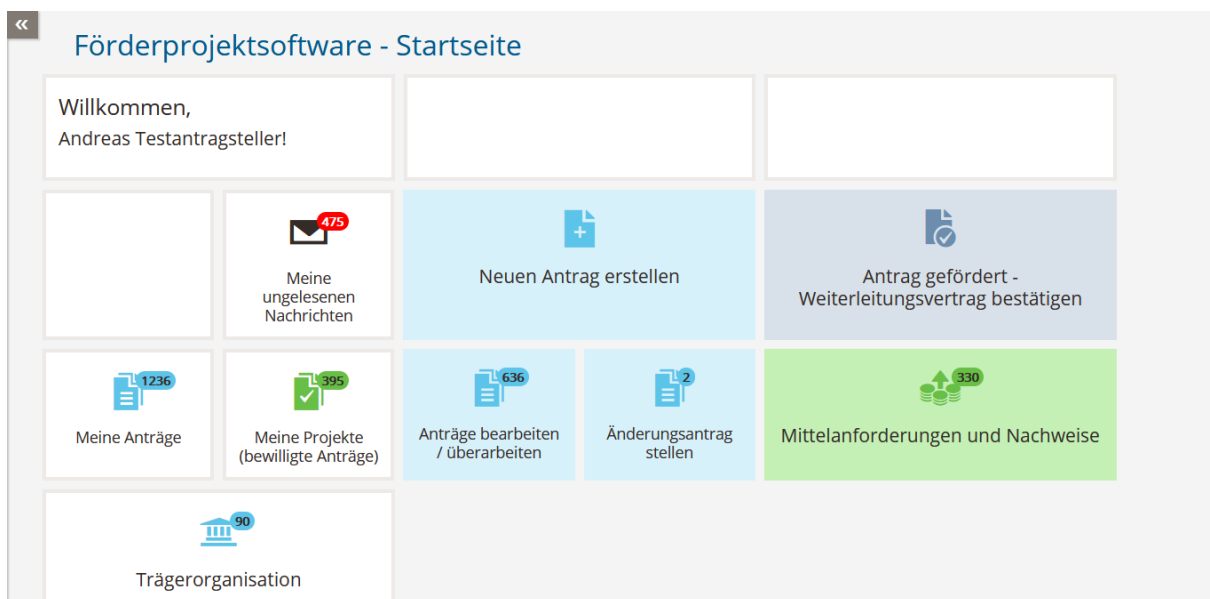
«

Förderprojektsoftware - Startseite

Willkommen,
Andreas Testantragsteller!

475
Meine ungelesenen Nachrichten

Neuen Antrag erstellen

Antrag gefördert - Weiterleitungsvertrag bestätigen

1236
Meine Anträge

395
Meine Projekte (bewilligte Anträge)

636
Anträge bearbeiten / überarbeiten

2
Änderungsantrag stellen

330
Mittelanforderungen und Nachweise

90
Trägerorganisation